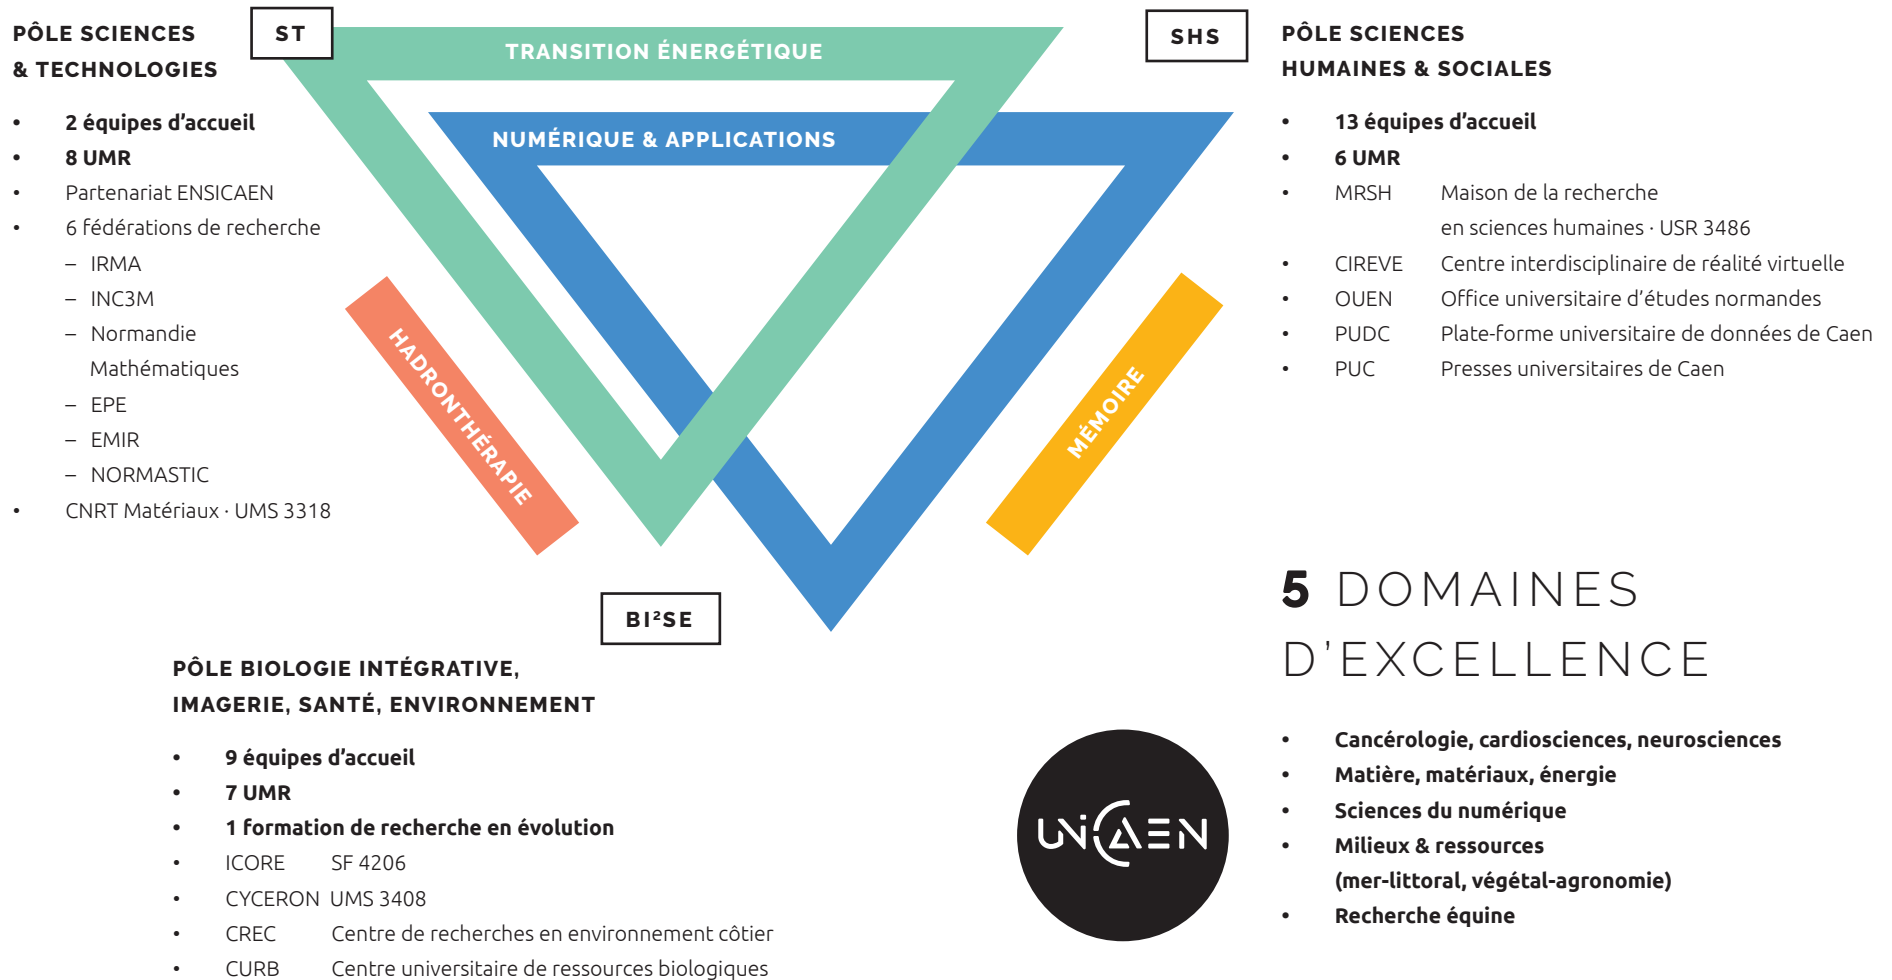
PÔLE SCIENCES & TECHNOLOGIES

ST

- 2 équipes d'accueil
- 8 UMR
- Partenariat ENSICAEN
- 6 fédérations de recherche
  – IRMA
  – INC3M
  – Normandie Mathématiques
  – EPE
  – EMIR
  – NORMASTIC
- CNRT Matériaux · UMS 3318

TRANSITION ÉNERGÉTIQUE

NUMÉRIQUE & APPLICATIONS

HADRONTHÉRAPIE

MÉMOIRE

SHS

PÔLE SCIENCES HUMAINES & SOCIALES

- 13 équipes d'accueil
- 6 UMR
- MRSH Maison de la recherche en sciences humaines · USR 3486
- CIREVE Centre interdisciplinaire de réalité virtuelle
- OUEN Office universitaire d'études normandes
- PUDC Plate-forme universitaire de données de Caen
- PUC Presses universitaires de Caen

BI²SE

PÔLE BIOLOGIE INTÉGRATIVE, IMAGERIE, SANTÉ, ENVIRONNEMENT

- 9 équipes d'accueil
- 7 UMR
- 1 formation de recherche en évolution
- ICORE SF 4206
- CYCERON UMS 3408
- CREC Centre de recherches en environnement côtier
- CURB Centre universitaire de ressources biologiques

5 DOMAINES D'EXCELLENCE

UNICAEN

- Cancérologie, cardiosciences, neurosciences
- Matière, matériaux, énergie
- Sciences du numérique
- Milieux & ressources (mer-littoral, végétal-agronomie)
- Recherche équine